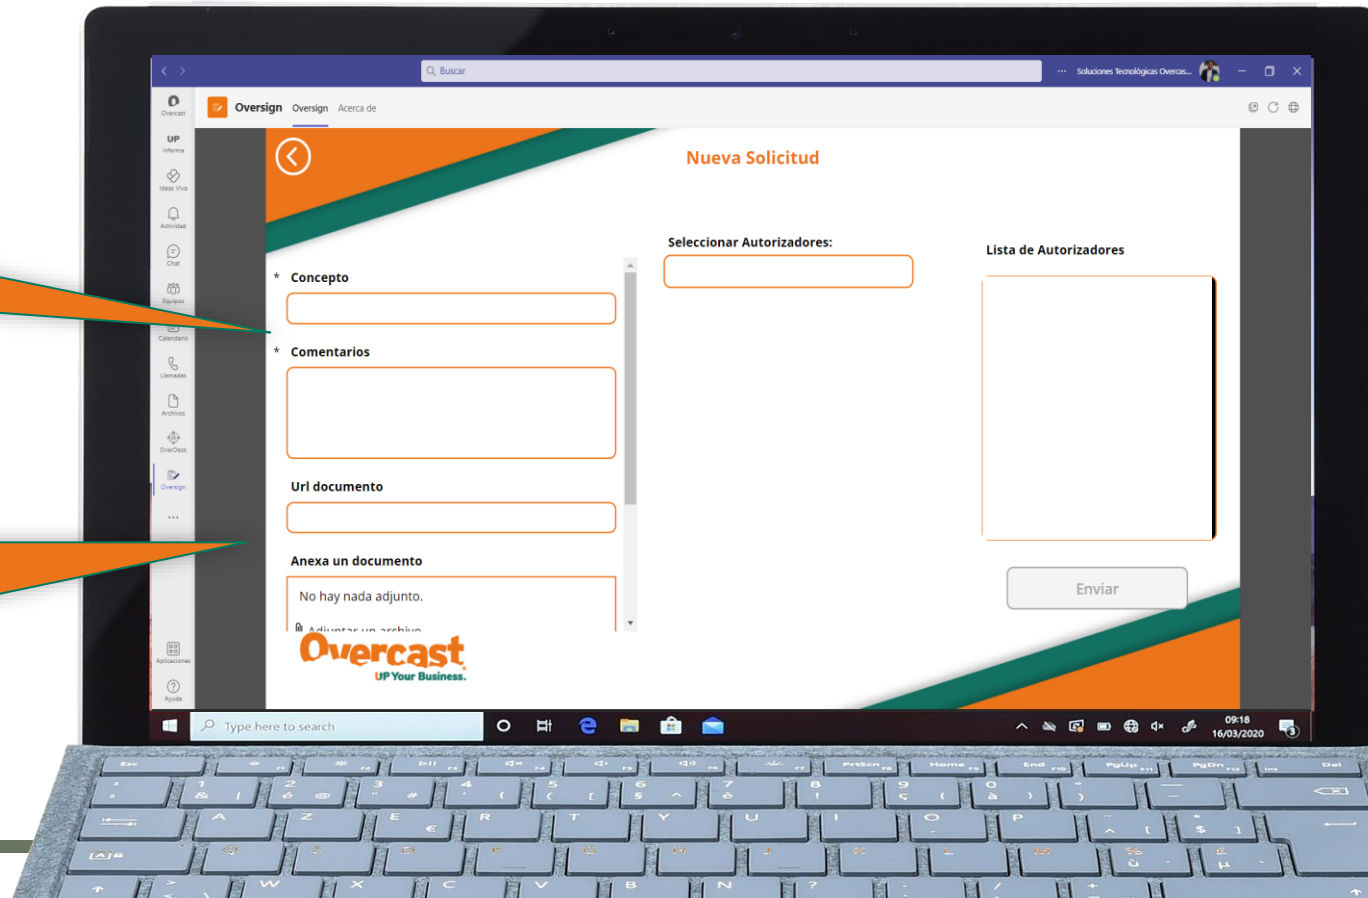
Buscar
··· Soluciones Tecnológicas Overcas...

Overcast
UP
Informa
Ideas Viva
Actividad
Chat
Equipos
Calendario
Llamadas
Archivos
OverDesk
Oversign
...
Aplicaciones
Ayuda

Oversign Oversign Acerca de

Nueva Solicitud

* Concepto

* Comentarios

Url documento

Anexa un documento

No hay nada adjunto.

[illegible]

Seleccionar Autorizadores:

Lista de Autorizadores

Enviar

Overcast
UP Your Business.

Type here to search

09:18
16/03/2020